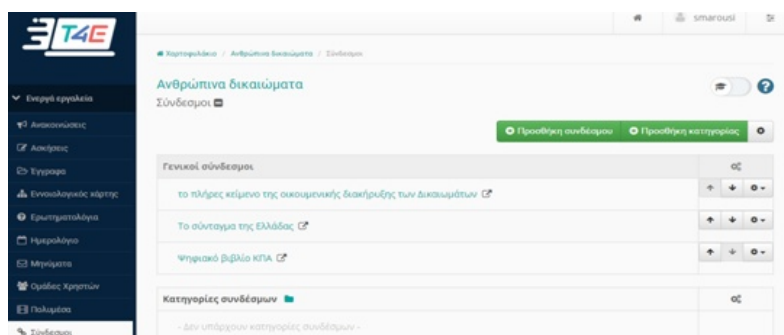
T4E

smarousi

Χαρτοφυλάκιο / Ανθρώπινα δικαιώματα / Σύνδεσμοι

Ανθρώπινα δικαιώματα
Σύνδεσμοι

Προσθήκη συνδέσμου
Προσθήκη κατηγορίας

Ενεργά εργαλεία
Ανακοινώσεις
Ασκήσεις
Έγγραφα
Εννοιολογικός χάρτης
Ερωτηματολόγια
Ημερολόγιο
Μηνύματα
Ομάδες Χρηστών
Πολυμέσα
Σύνδεσμοι

Γενικοί σύνδεσμοι

το πλήρες κείμενο της οικουμενικής διακήρυξης των Δικαιωμάτων

Το σύνταγμα της Ελλάδας

Ψηφιακό βιβλίο ΚΠΑ

Κατηγορίες συνδέσμων

- Δεν υπάρχουν κατηγορίες συνδέσμων -